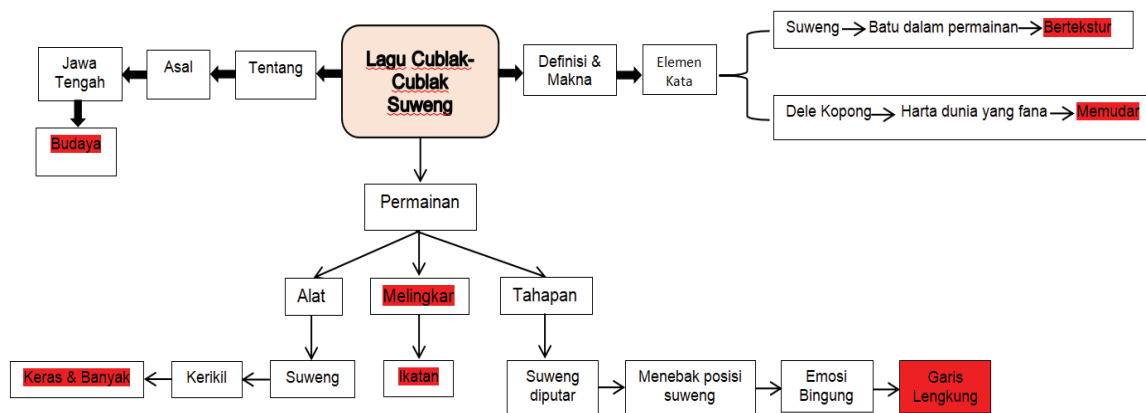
Lagu Cublak-Cublak Suweng

Tentang

Asal

Jawa Tengah

Budaya

Definisi & Makna

Elemen Kata

Suweng Batu dalam permainan Bertekstur

Dele Kopong Harta dunia yang fana Memudar

Permainan

Alat

Melingkar

Tahapan

Suweng

Kerikil

Keras & Banyak

Ikatan

Suweng diputar

Menebak posisi suweng

Emosi Bingung

Garis Lengkung